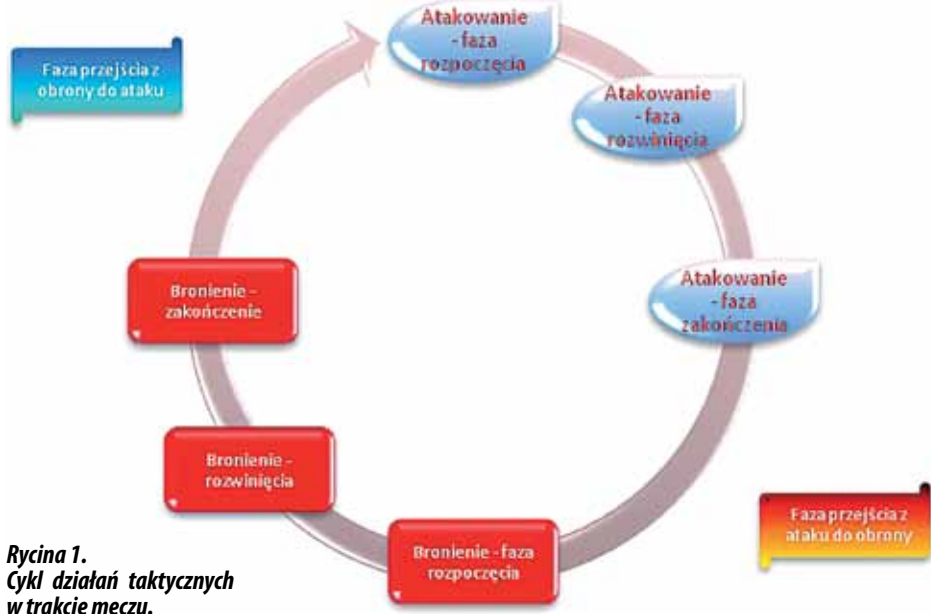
Faza przejścia z obrony do ataku

Atakowanie - faza rozpoczęcia

Atakowanie - faza rozwinięcia

Atakowanie - faza zakończenia

Bronienie - zakończenie

Bronienie - rozwinięcia

Bronienie - faza rozpoczęcia

Faza przejścia z ataku do obrony

Rycina 1.
Cykl działań taktycznych w trakcie meczu.